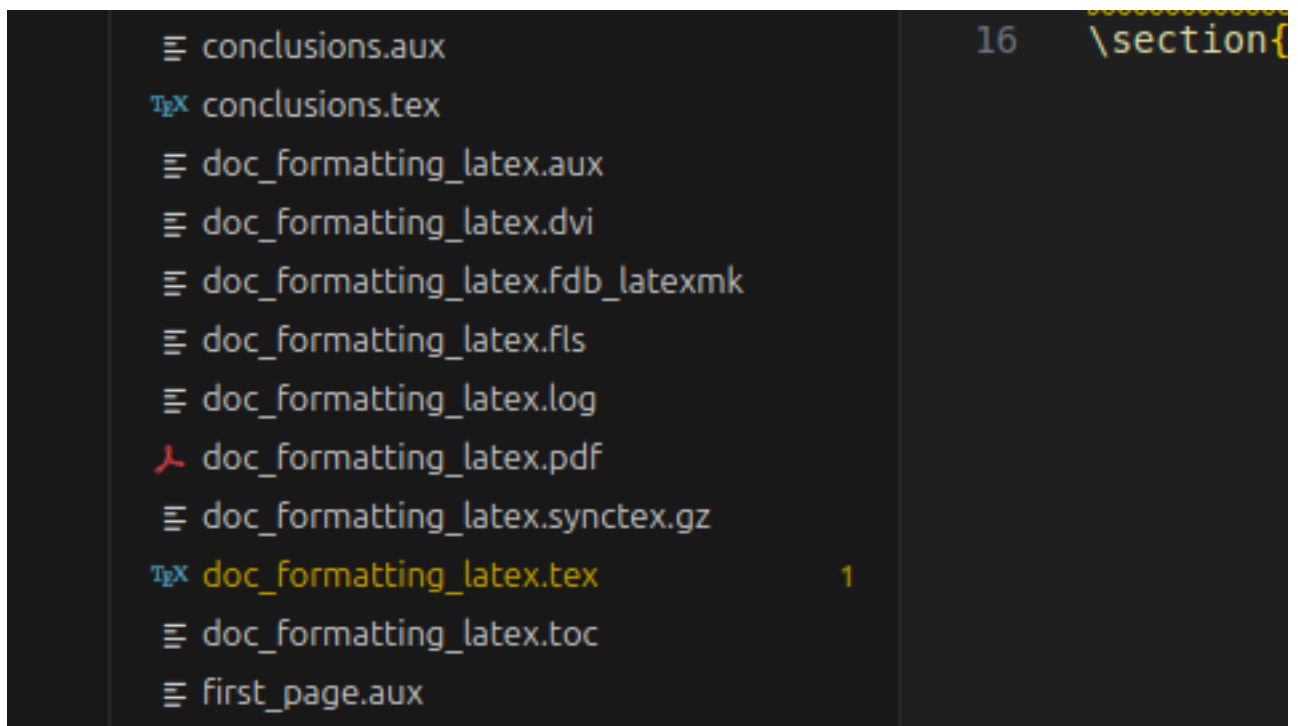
conclusions.aux
TEX conclusions.tex
doc_formatting_latex.aux
doc_formatting_latex.dvi
doc_formatting_latex.fdb_latexmk
doc_formatting_latex.fls
doc_formatting_latex.log
doc_formatting_latex.pdf
doc_formatting_latex.synctex.gz
TEX doc_formatting_latex.tex 1
doc_formatting_latex.toc
first_page.aux

16 \section{